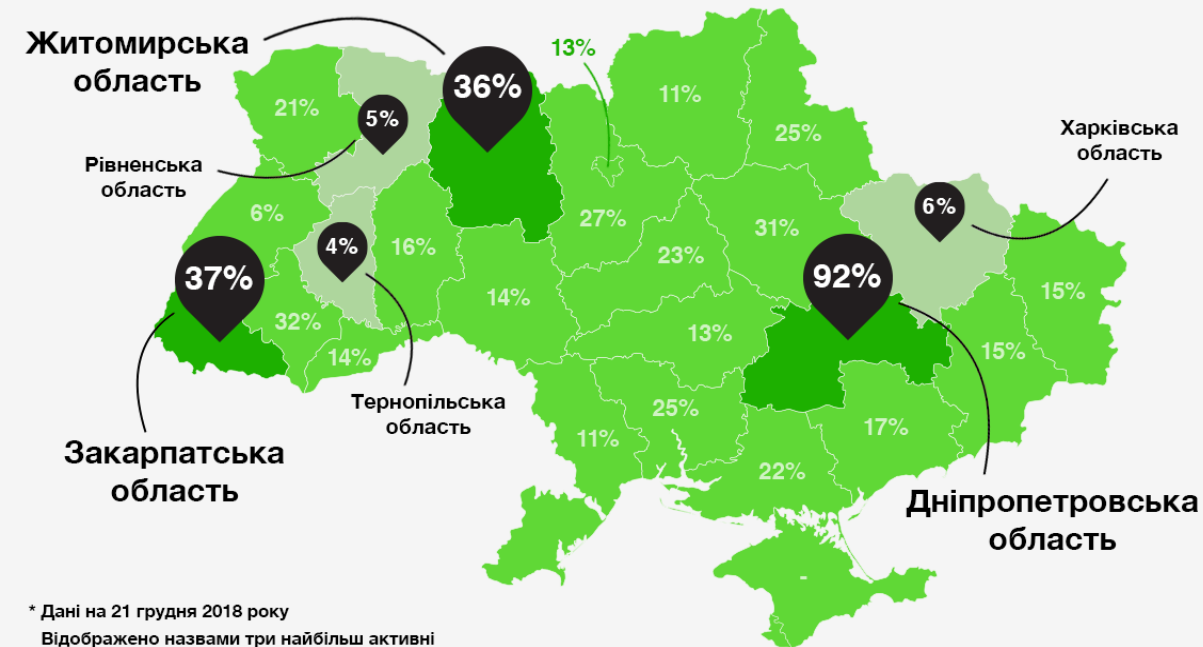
Житомирська область

36%

13%

11%

21%

5%

25%

Харківська область

Рівненська область

6%

27%

6%

4%

16%

23%

31%

37%

92%

15%

14%

32%

13%

15%

14%

Тернопільська область

25%

11%

17%

Закарпатська область

22%

Дніпропетровська область

* Дані на 21 грудня 2018 року
Відображено назвами три найбільш активні